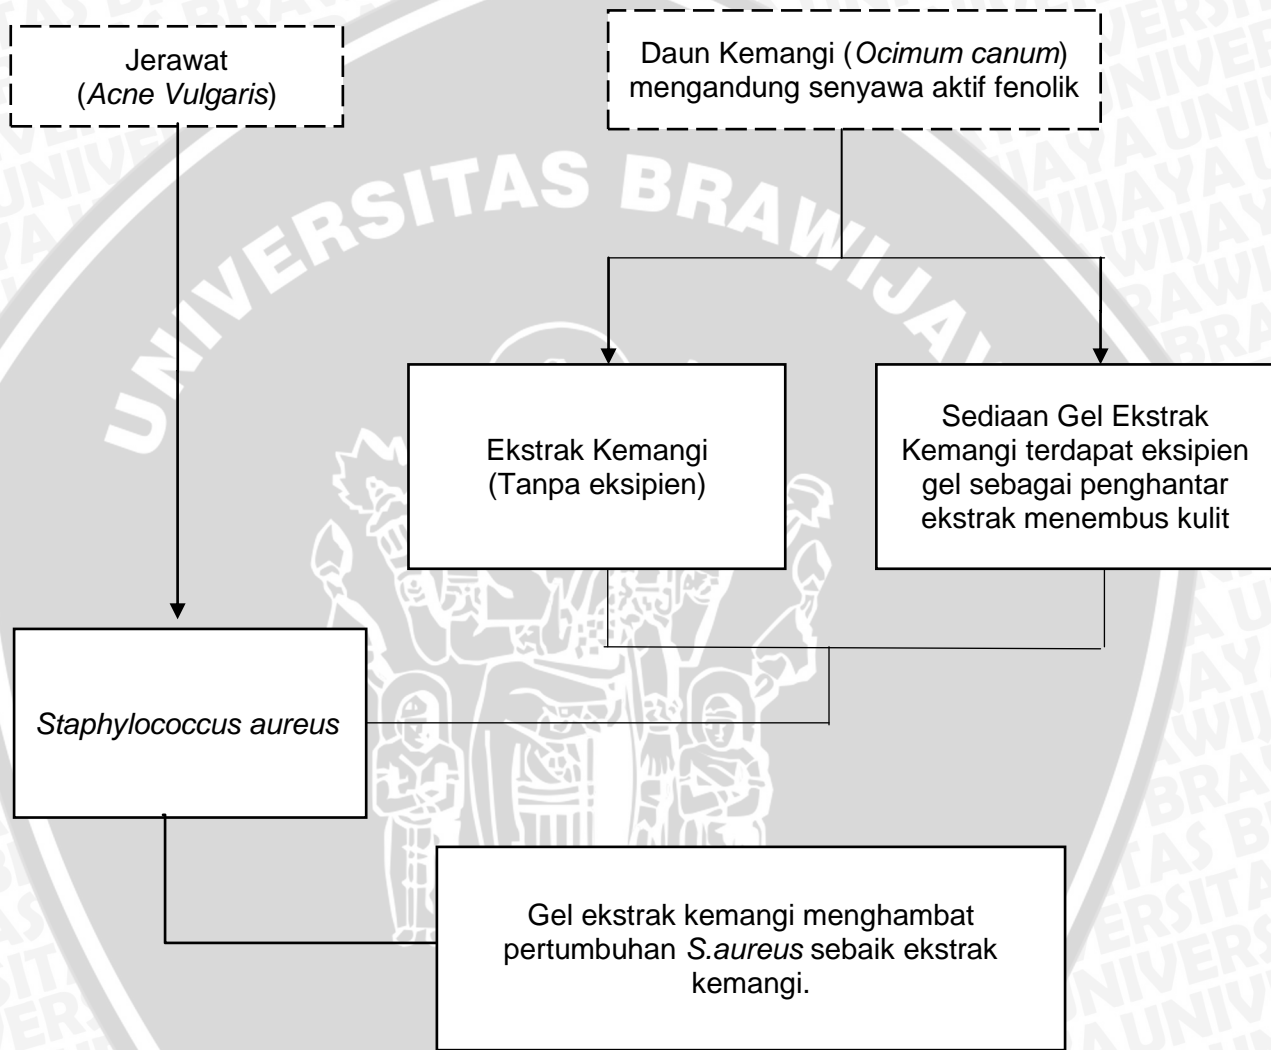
Jerawat (*Acne Vulgaris*)

Daun Kemangi (*Ocimum canum*) mengandung senyawa aktif fenolik

UNIVERSITAS BRAWIJAYA

Ekstrak Kemangi (Tanpa eksipien)

Sediaan Gel Ekstrak Kemangi terdapat eksipien gel sebagai penghantar ekstrak menembus kulit

*Staphylococcus aureus*

Gel ekstrak kemangi menghambat pertumbuhan *S.aureus* sebaik ekstrak kemangi.